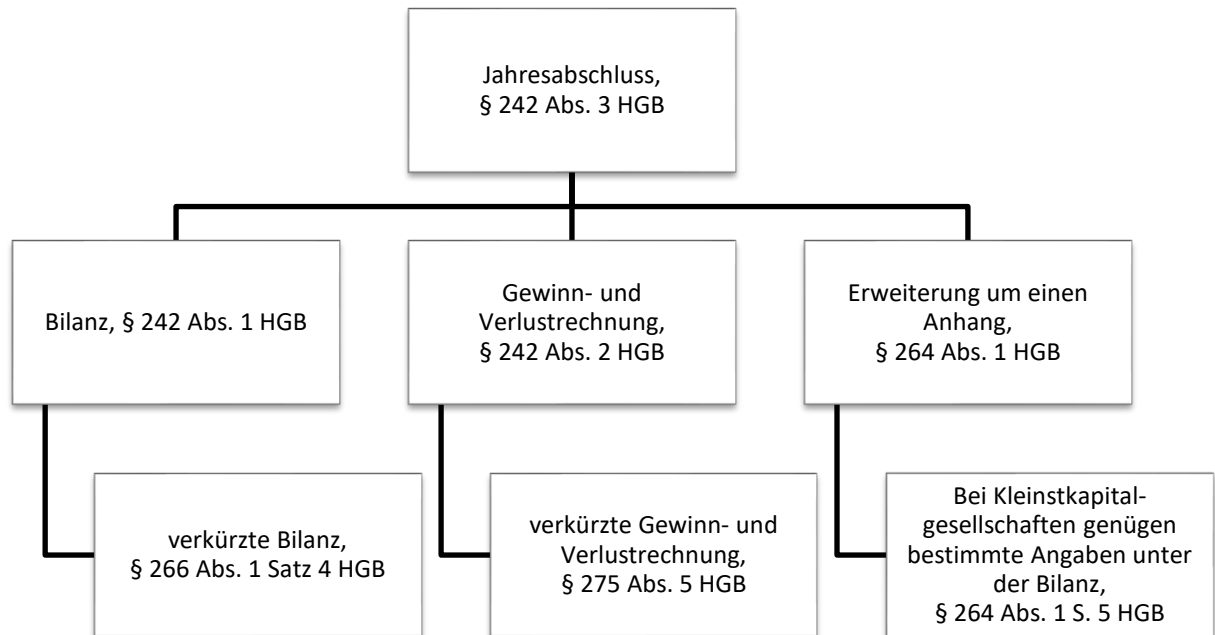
Jahresabschluss, § 242 Abs. 3 HGB

Bilanz, § 242 Abs. 1 HGB

Gewinn- und Verlustrechnung, § 242 Abs. 2 HGB

Erweiterung um einen Anhang, § 264 Abs. 1 HGB

verkürzte Bilanz, § 266 Abs. 1 Satz 4 HGB

verkürzte Gewinn- und Verlustrechnung, § 275 Abs. 5 HGB

Bei Kleinstkapitalgesellschaften genügen bestimmte Angaben unter der Bilanz, § 264 Abs. 1 S. 5 HGB